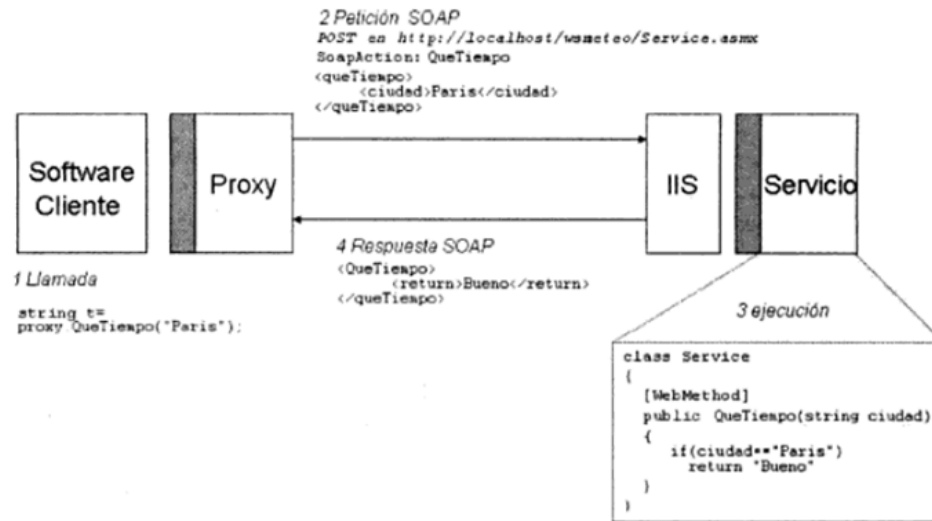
2 Petición SOAP
POST en http://localhost/wsmeteo/Service.asmx
SoapAction: QueTiempo
<queTiempo>
<ciudad>Paris</ciudad>
</queTiempo>

Software Cliente

Proxy

IIS

Servicio

4 Respuesta SOAP
<QueTiempo>
<return>Bueno</return>
</queTiempo>

1 Llamada

string t=
proxy QueTiempo("Paris");

3 ejecución

class Service
{
[WebMethod]
public QueTiempo(string ciudad)
{
if(ciudad=="Paris")
return "Bueno"
}
}